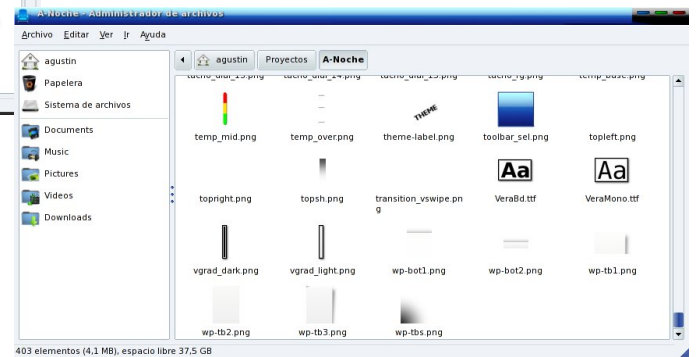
A-Noche - Administrador de archivos

Archivo Editar Ver Ir Ayuda

agustin
Papelera
Sistema de archivos
Documents
Music
Pictures
Videos
Downloads

agustin Proyectos A-Noche

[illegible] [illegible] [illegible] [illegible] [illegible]

temp_mid.png temp_over.png theme-label.png toolbar_sel.png topleft.png

THEME

topright.png topsh.png transition_vswipe.png VeraBd.ttf VeraMono.ttf

Aa Aa

vgrad_dark.png vgrad_light.png wp-bot1.png wp-bot2.png wp-tb1.png

wp-tb2.png wp-tb3.png wp-tbs.png

403 elementos (4,1 MB), espacio libre 37,5 GB